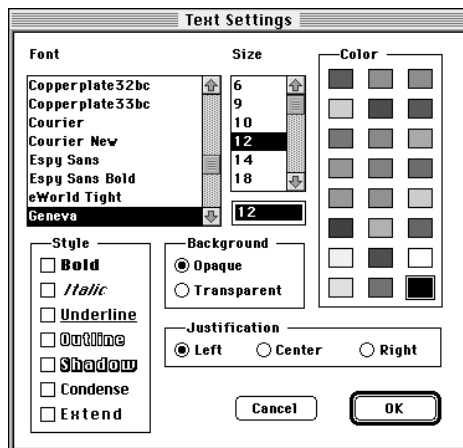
Text Settings

Font

Copperplate32bc
Copperplate33bc
Courier
Courier New
Espy Sans
Espy Sans Bold
eWorld Tight
Geneva

Size

6
9
10
12
14
18

12

Color

Style

Bold
Italic
Underline
Outline
Shadow
Condense
Extend

Background

Opaque
Transparent

Justification

Left
Center
Right

Cancel

OK